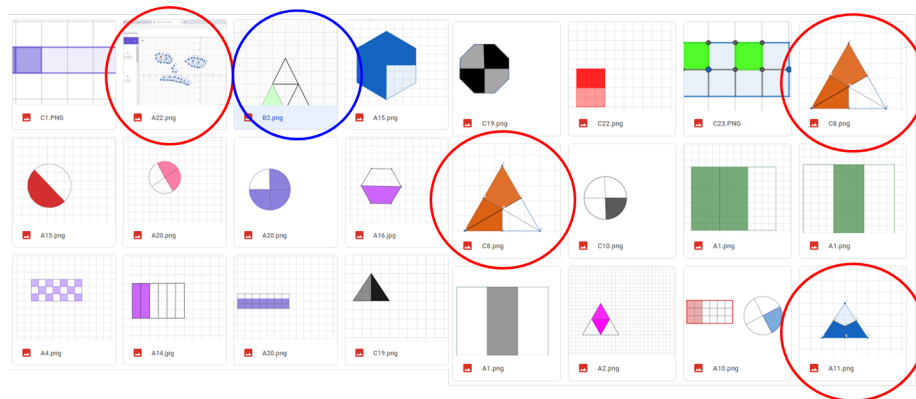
C1.PNG

A22.png

B2.png

A15.png

C19.png

C22.png

C23.PNG

C8.png

A15.png

A20.png

A20.png

A16.jpg

C8.png

C10.png

A1.png

A1.png

A4.png

A14.jpg

A20.png

C19.png

A1.png

A2.png

A10.png

A11.png